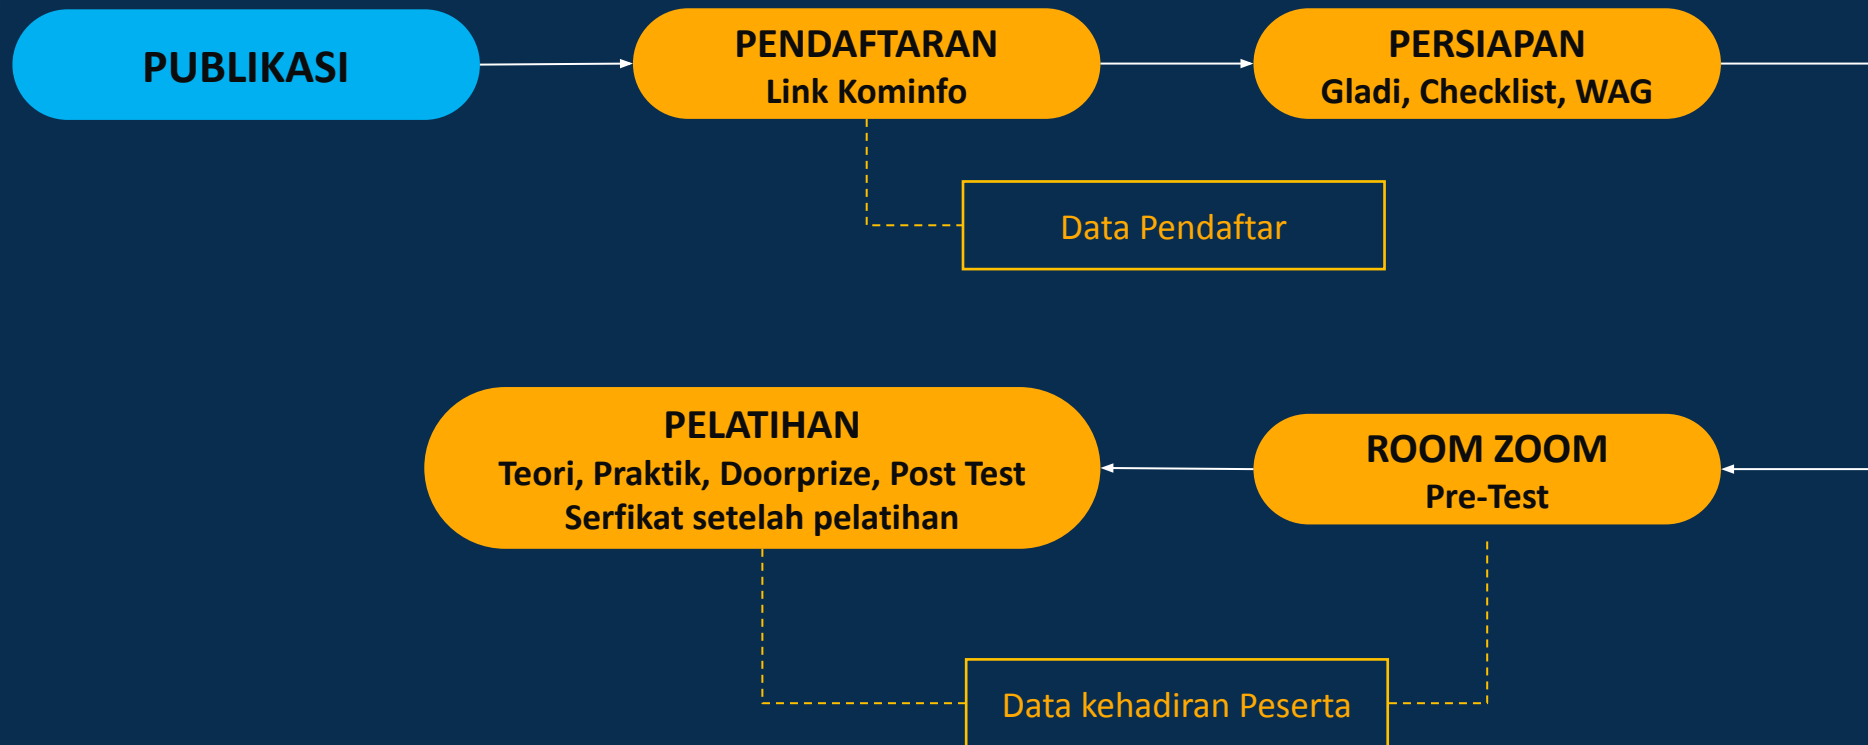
PUBLIKASI

PENDAFTARAN
Link Kominfo

PERSIAPAN
Gladi, Checklist, WAG

Data Pendaftar

PELATIHAN
Teori, Praktik, Doorprize, Post Test
Serfikat setelah pelatihan

ROOM ZOOM
Pre-Test

Data kehadiran Peserta